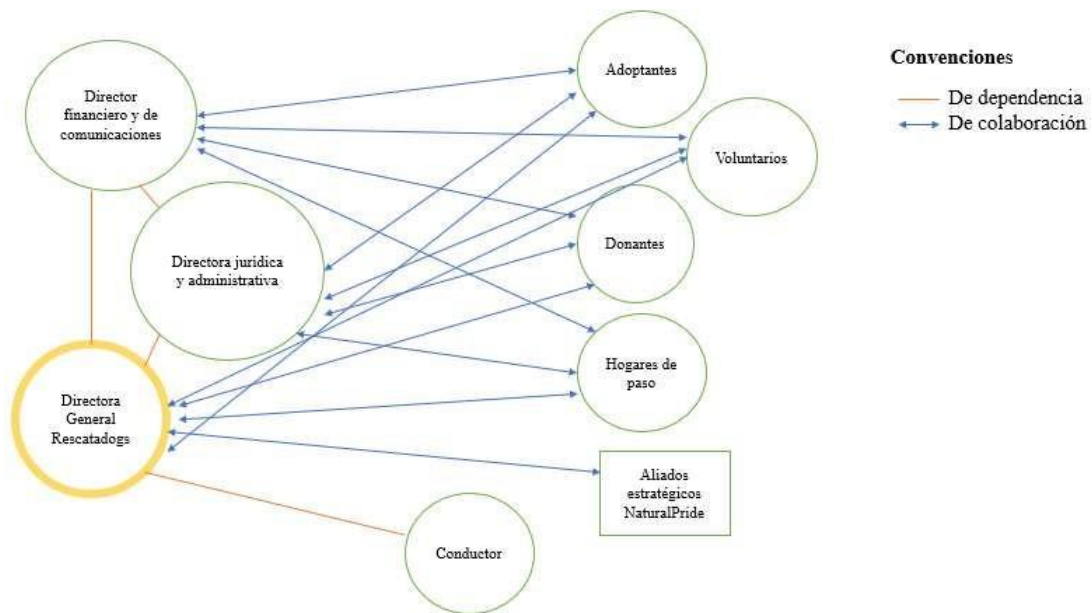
Director financiero y de comunicaciones

Adoptantes

Convenciones

De dependencia

De colaboración

Voluntarios

Directora jurídica y administrativa

Donantes

Hogares de paso

Directora General Rescatadogs

Aliados estratégicos NaturalPride

Conductor